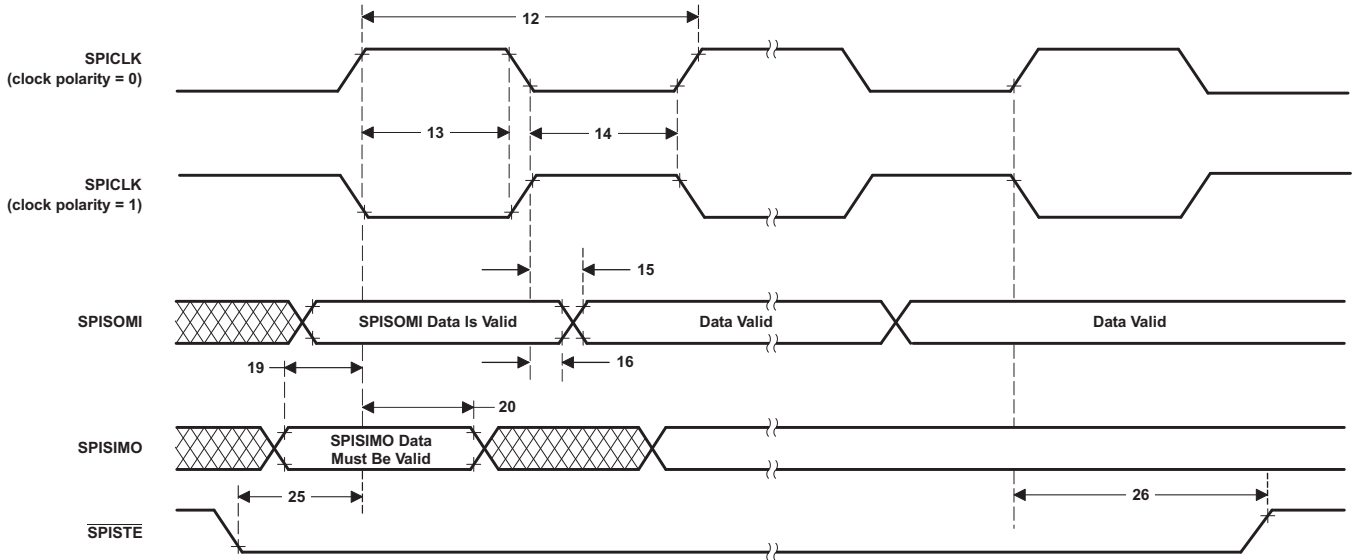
12

SPICLK
(clock polarity = 0)

13

14

SPICLK
(clock polarity = 1)

15

SPISOMI

SPISOMI Data Is Valid

Data Valid

Data Valid

16

19

20

SPISIMO

SPISIMO Data
Must Be Valid

25

26

$\overline{\text{SPISTE}}$